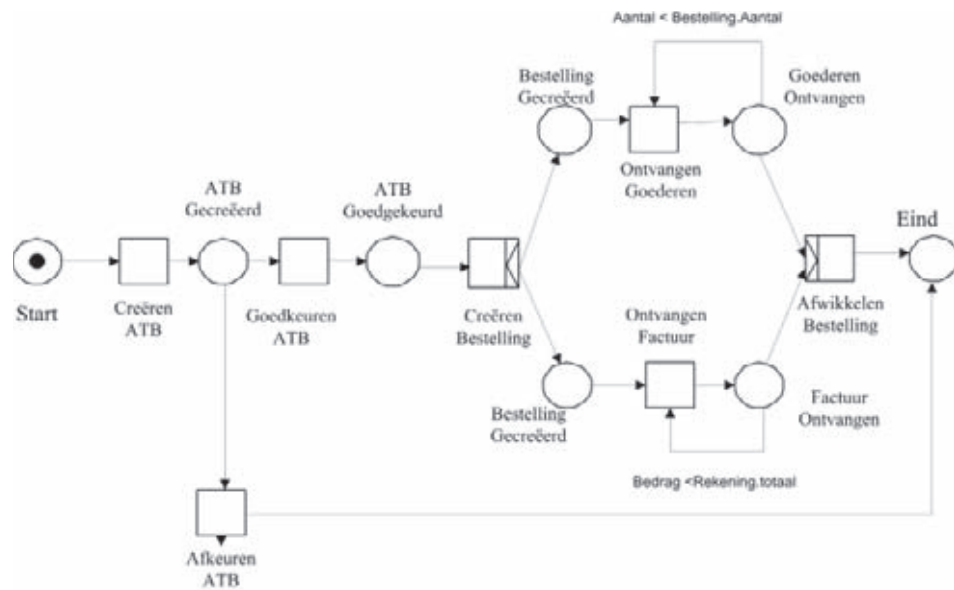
Aantal < Bestelling.Aantal

Bestelling Gecreëerd

Goederen Ontvangen

Ontvangen Goederen

ATB Gecreëerd

ATB Goedgekeurd

Eind

Start

Creëren ATB

Goedkeuren ATB

Creëren Bestelling

Afwikkelen Bestelling

Ontvangen Factuur

Bestelling Gecreëerd

Factuur Ontvangen

Bedrag <Rekening.totaal

Afkeuren ATB